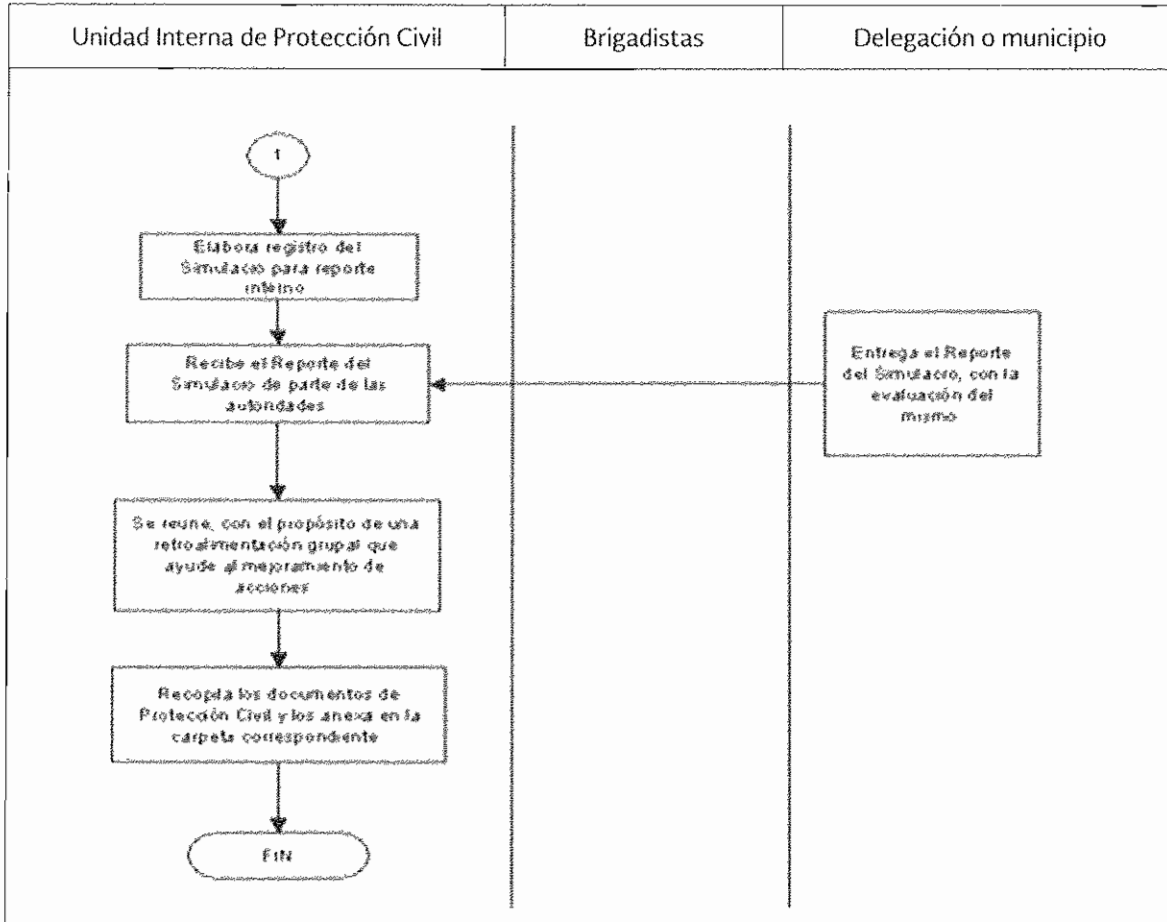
| Unidad Interna de Protección Civil | Brigadistas | Delegación o municipio |
|---|---|---|

1

Elabora registro del Simulacro para reporte interno

Recibe el Reporte del Simulacro de parte de las autoridades

Entrega el Reporte del Simulacro, con la evaluación del mismo

Se reune, con el propósito de una retroalimentación grupal que ayude al mejoramiento de acciones

Recopila los documentos de Protección Civil y los anexa en la carpeta correspondiente

FIN